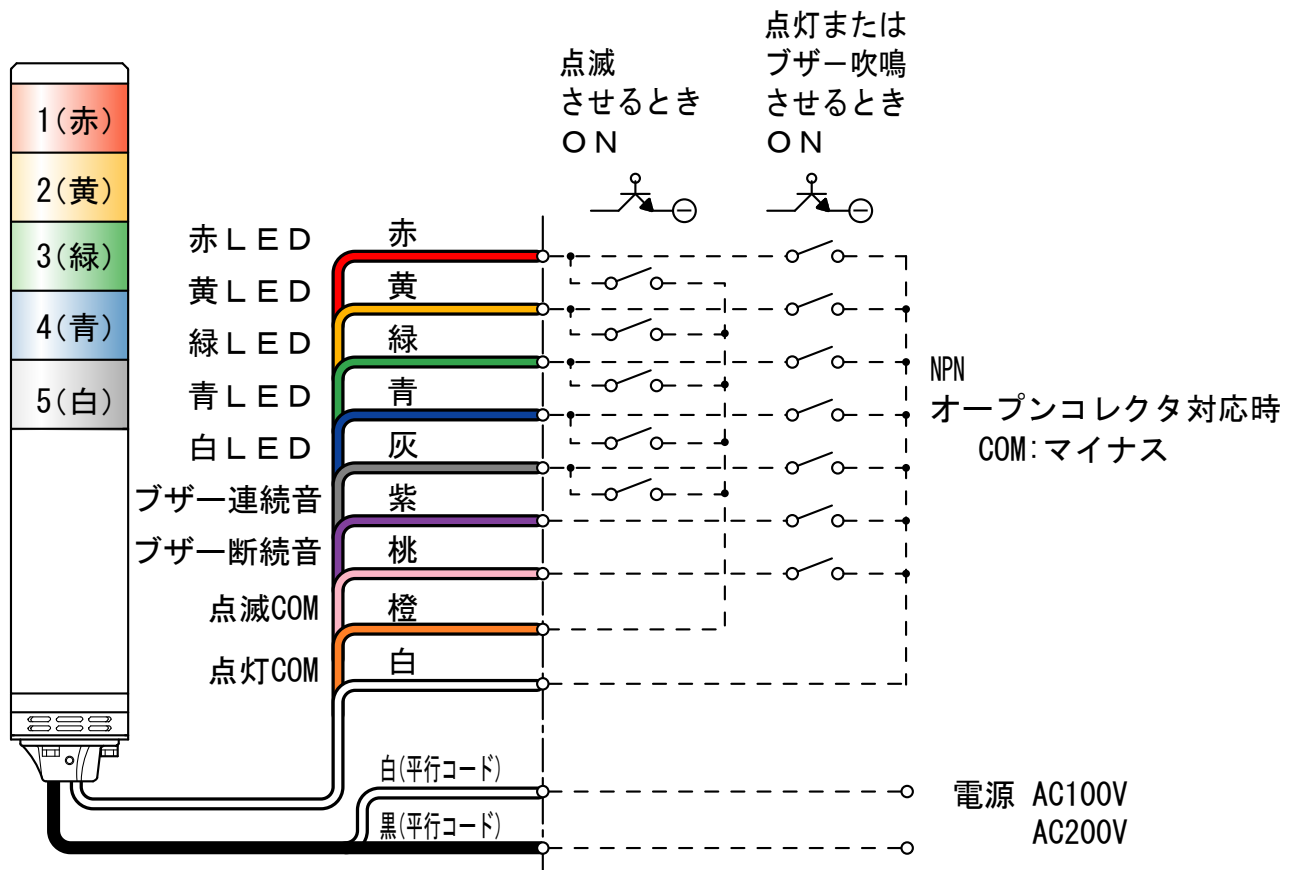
点滅
させるとき
ＯＮ

点灯または
ブザー吹鳴
させるとき
ＯＮ

1(赤)
2(黄)
3(緑)
4(青)
5(白)

赤ＬＥＤ　赤
黄ＬＥＤ　黄
緑ＬＥＤ　緑
青ＬＥＤ　青
白ＬＥＤ　灰
ブザー連続音　紫
ブザー断続音　桃
点滅COM　橙
点灯COM　白

NPN
オープンコレクタ対応時
COM:マイナス

白(平行コード)
黒(平行コード)

電源 AC100V
AC200V